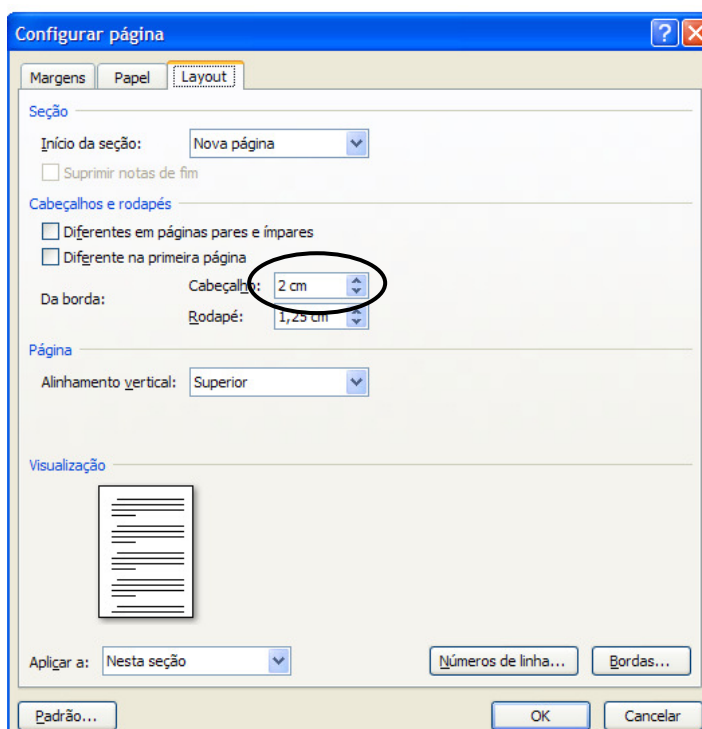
Configurar página

Margens | Papel | Layout

Seção

Início da seção: Nova página

Suprimir notas de fim

Cabeçalhos e rodapés

Diferentes em páginas pares e ímpares

Diferente na primeira página

Da borda: Cabeçalho: 2 cm

Rodapé: 1,25 cm

Página

Alinhamento vertical: Superior

Visualização

Aplicar a: Nesta seção

Números de linha...

Bordas...

Padrão...

OK

Cancelar